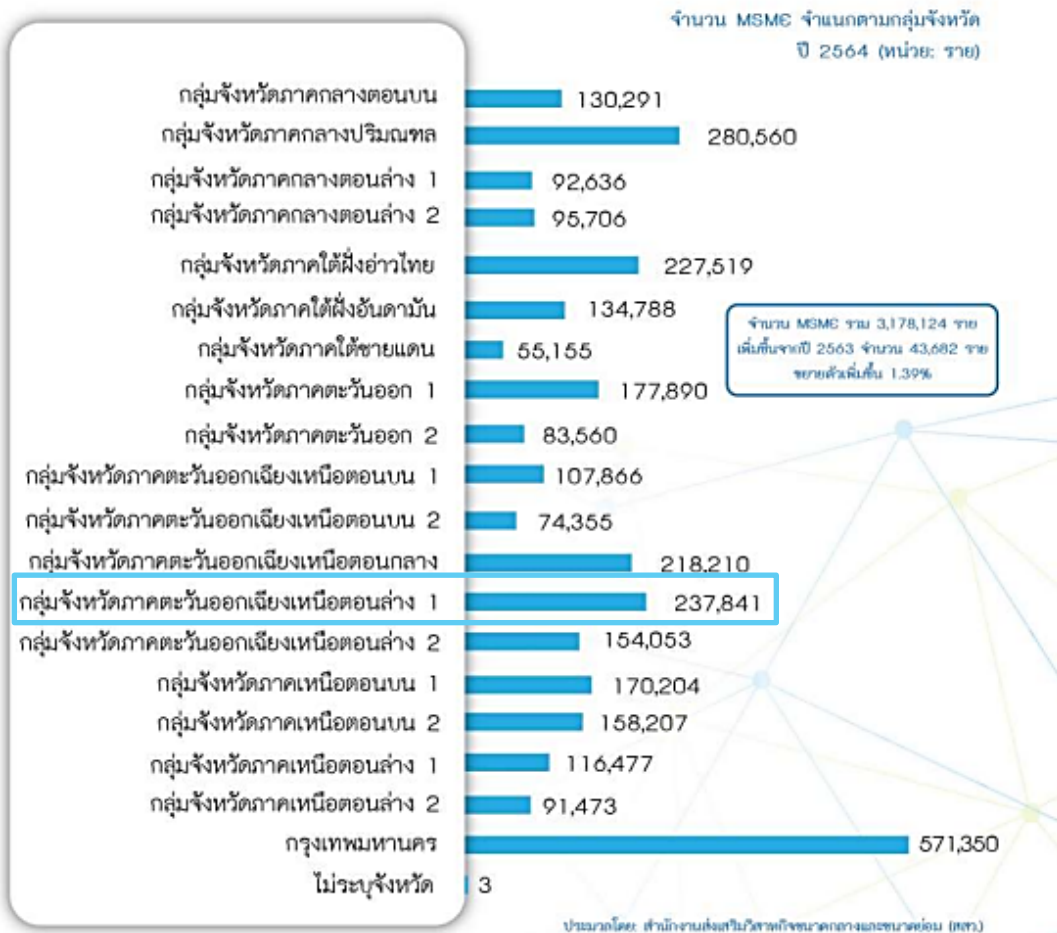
จำนวน MSME จำแนกตามกลุ่มจังหวัด ปี 2564 (หน่วย: ราย)

| กลุ่มจังหวัด | จำนวน |
|---|---|
| กลุ่มจังหวัดภาคกลางตอนบน | 130,291 |
| กลุ่มจังหวัดภาคกลางปริมณฑล | 280,560 |
| กลุ่มจังหวัดภาคกลางตอนล่าง 1 | 92,636 |
| กลุ่มจังหวัดภาคกลางตอนล่าง 2 | 95,706 |
| กลุ่มจังหวัดภาคใต้ฝั่งอ่าวไทย | 227,519 |
| กลุ่มจังหวัดภาคใต้ฝั่งอันดามัน | 134,788 |
| กลุ่มจังหวัดภาคใต้ชายแดน | 55,155 |
| กลุ่มจังหวัดภาคตะวันออก 1 | 177,890 |
| กลุ่มจังหวัดภาคตะวันออก 2 | 83,560 |
| กลุ่มจังหวัดภาคตะวันออกเฉียงเหนือตอนบน 1 | 107,866 |
| กลุ่มจังหวัดภาคตะวันออกเฉียงเหนือตอนบน 2 | 74,355 |
| กลุ่มจังหวัดภาคตะวันออกเฉียงเหนือตอนกลาง | 218,210 |
| กลุ่มจังหวัดภาคตะวันออกเฉียงเหนือตอนล่าง 1 | 237,841 |
| กลุ่มจังหวัดภาคตะวันออกเฉียงเหนือตอนล่าง 2 | 154,053 |
| กลุ่มจังหวัดภาคเหนือตอนบน 1 | 170,204 |
| กลุ่มจังหวัดภาคเหนือตอนบน 2 | 158,207 |
| กลุ่มจังหวัดภาคเหนือตอนล่าง 1 | 116,477 |
| กลุ่มจังหวัดภาคเหนือตอนล่าง 2 | 91,473 |
| กรุงเทพมหานคร | 571,350 |
| ไม่ระบุจังหวัด | 3 |

จำนวน MSME รวม 3,178,124 ราย เพิ่มขึ้นจากปี 2563 จำนวน 43,682 ราย ขยายตัวเพิ่มขึ้น 1.39%

ประมวลโดย: สำนักงานส่งเสริมวิสาหกิจขนาดกลางและขนาดย่อม (สสว.)